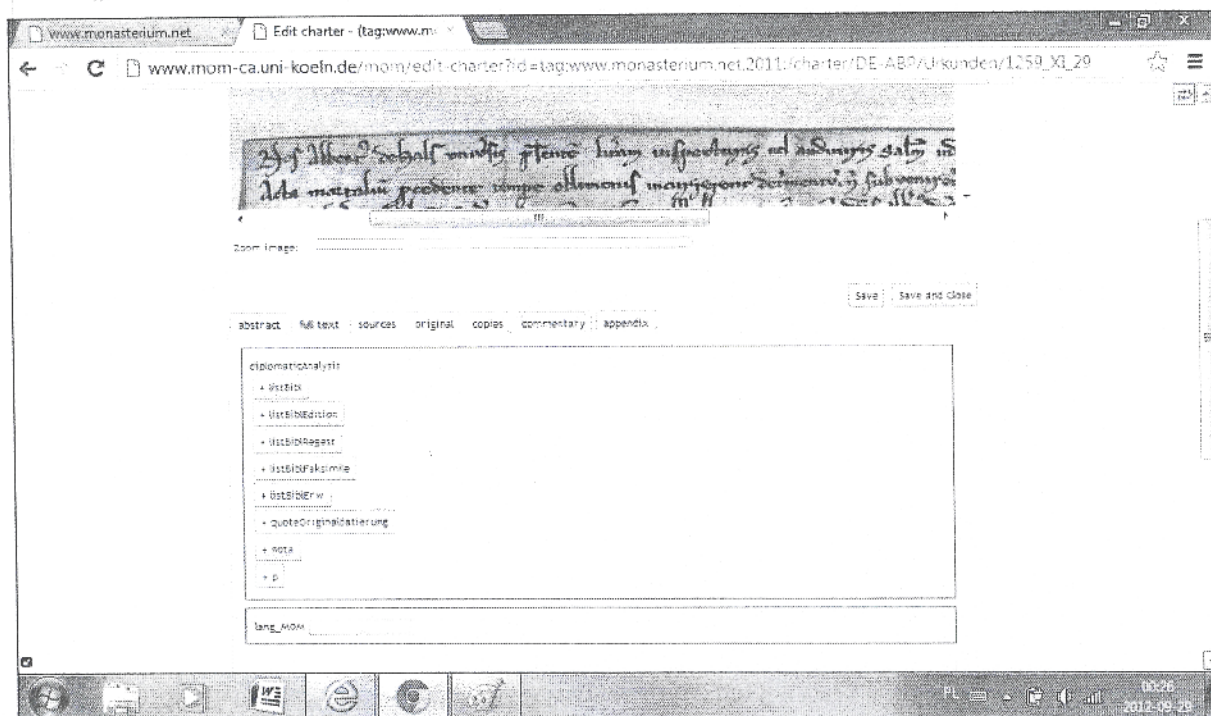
www.monasterium.net
Edit charter - (tag:www.m
www.mom-ca.uni-koeln.de/mom/edit-charter?id=tag:www.monasterium.net,2011:/charter/DE-ABP/Urkunden/1259_XI_29

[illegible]

Zoom image:

Save
Save and Close

abstract
full text
sources
original
copies
commentary
appendix

diplomaticAnalysis
+ listBibl
+ listBiblEdition
+ listBiblRegest
+ listBiblFaksimile
+ listBiblErw
+ quoteOriginaldatierung
+ nota
+ p

lang_MOM

PL
00:26
2012-09-29